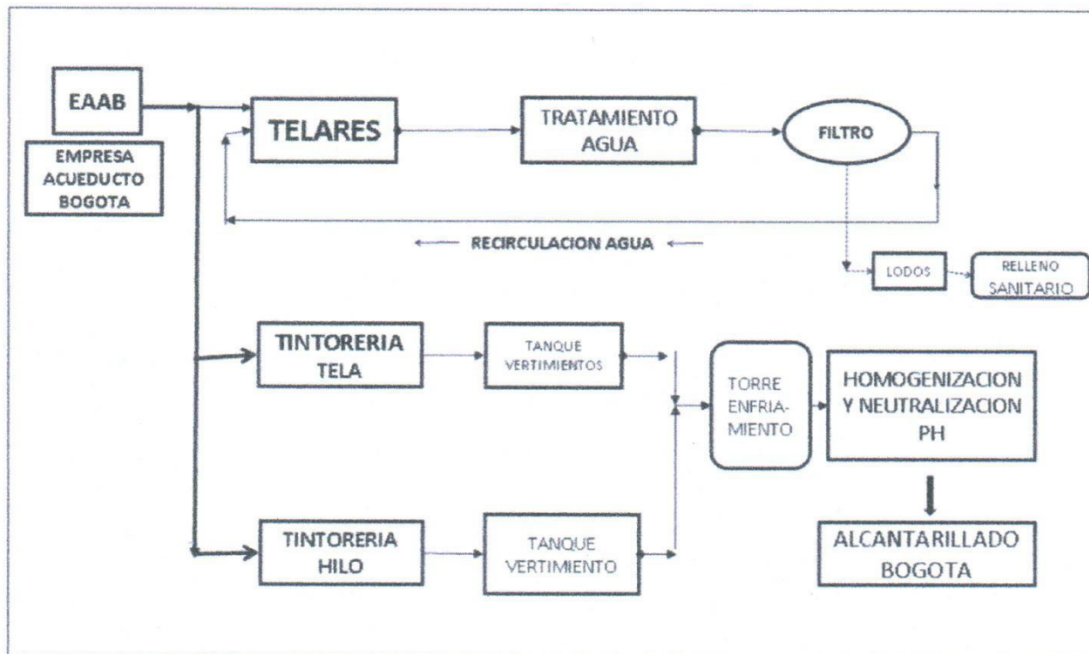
EAAB

EMPRESA ACUEDUCTO BOGOTA

TELARES

TRATAMIENTO AGUA

FILTRO

RECIRCULACION AGUA

LODOS

RELLENO SANITARIO

TINTORERIA TELA

TANQUE VERTIMIENTOS

TORRE ENFRIAMIENTO

HOMOGENIZACION Y NEUTRALIZACION PH

TINTORERIA HILO

TANQUE VERTIMIENTO

ALCANTARILLADO BOGOTA